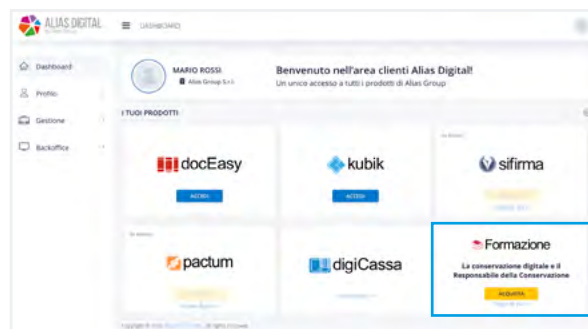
ALIAS DIGITAL

DASHBOARD

Dashboard

Profilo

Gestione

Backoffice

MARIO ROSSI

Alias Group S.r.l.

Benvenuto nell'area clienti Alias Digital!

Un unico accesso a tutti i prodotti di Alias Group

I TUOI PRODOTTI

docEasy

ACCEDI

kubik

ACCEDI

sifirma

pactum

digiCassa

Formazione

La conservazione digitale e il Responsabile della Conservazione

ACQUISTA

Copyright © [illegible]